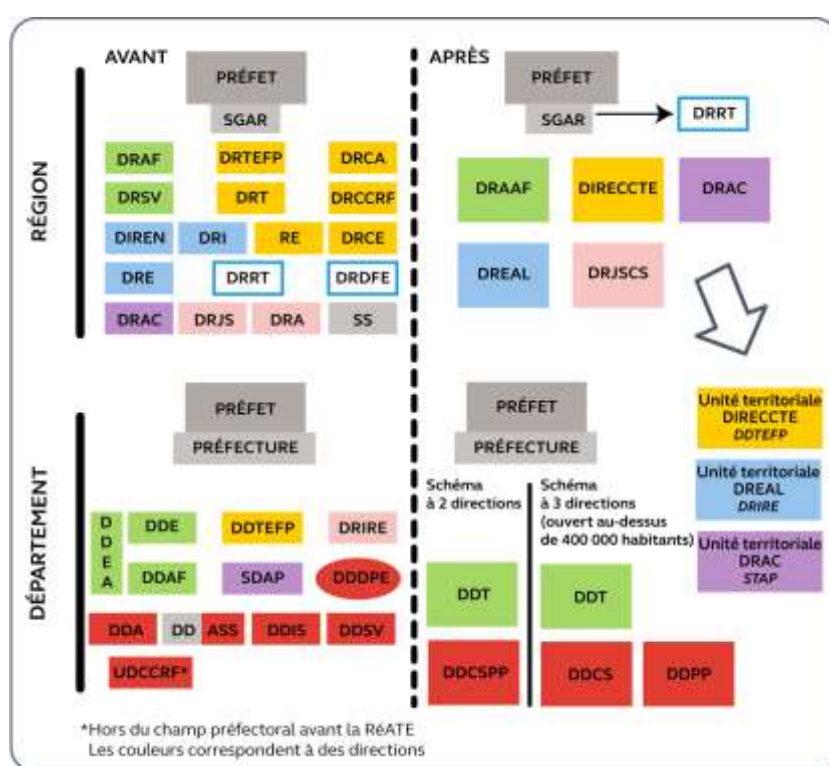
AVANT

RÉGION

PRÉFET
SGAR

DRAF DRTEFP DRCA
DRSV DRT DRCCRF
DIREN DRI RE DRCE
DRE DRRT DRDFE
DRAC DRJS DRA SS

APRÈS

PRÉFET
SGAR
DRRT

DRAAF DIRECCTE DRAC
DREAL DRJSCS

DÉPARTEMENT

PRÉFET
PRÉFECTURE

D D E A
DDE DDTEFP DRIRE
DDAF SDAP DDDPE
DDA DD ASS DDIS DDSV
UDCCRF*

PRÉFET
PRÉFECTURE

Schéma à 2 directions
Schéma à 3 directions (ouvert au-dessus de 400 000 habitants)

Unité territoriale DIRECCTE DDTEFP
Unité territoriale DREAL DRIRE
Unité territoriale DRAC STAP

DDT
DDT
DDCSPP
DDCS DDPP

*Hors du champ préfectoral avant la RéATE
Les couleurs correspondent à des directions